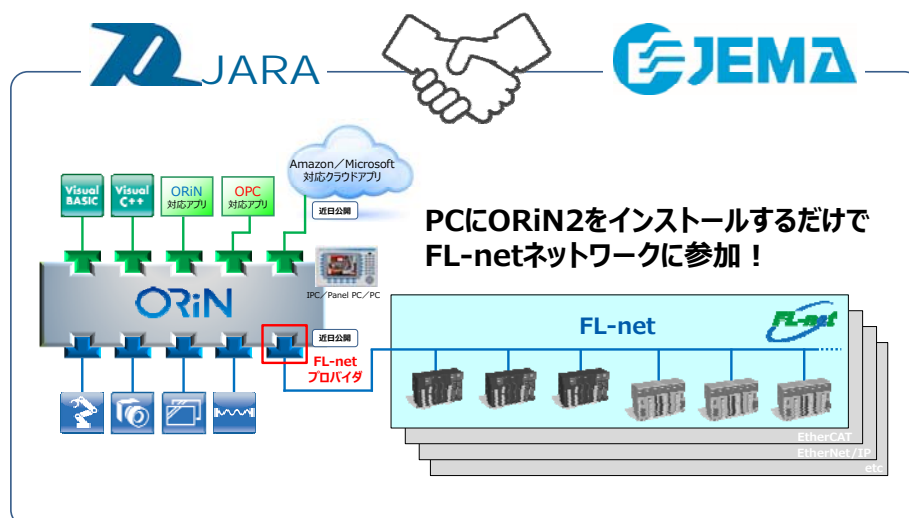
JARA

JEMA

Amazon／Microsoft 対応クラウドアプリ

近日公開

Visual BASIC

Visual C++

ORiN 対応アプリ

OPC 対応アプリ

PCにORiN2をインストールするだけで FL-netネットワークに参加！

ORiN

IPC／Panel PC／PC

近日公開

FL-net プロバイダ

FL-net

FL-net

EtherCAT

EtherNet/IP

etc